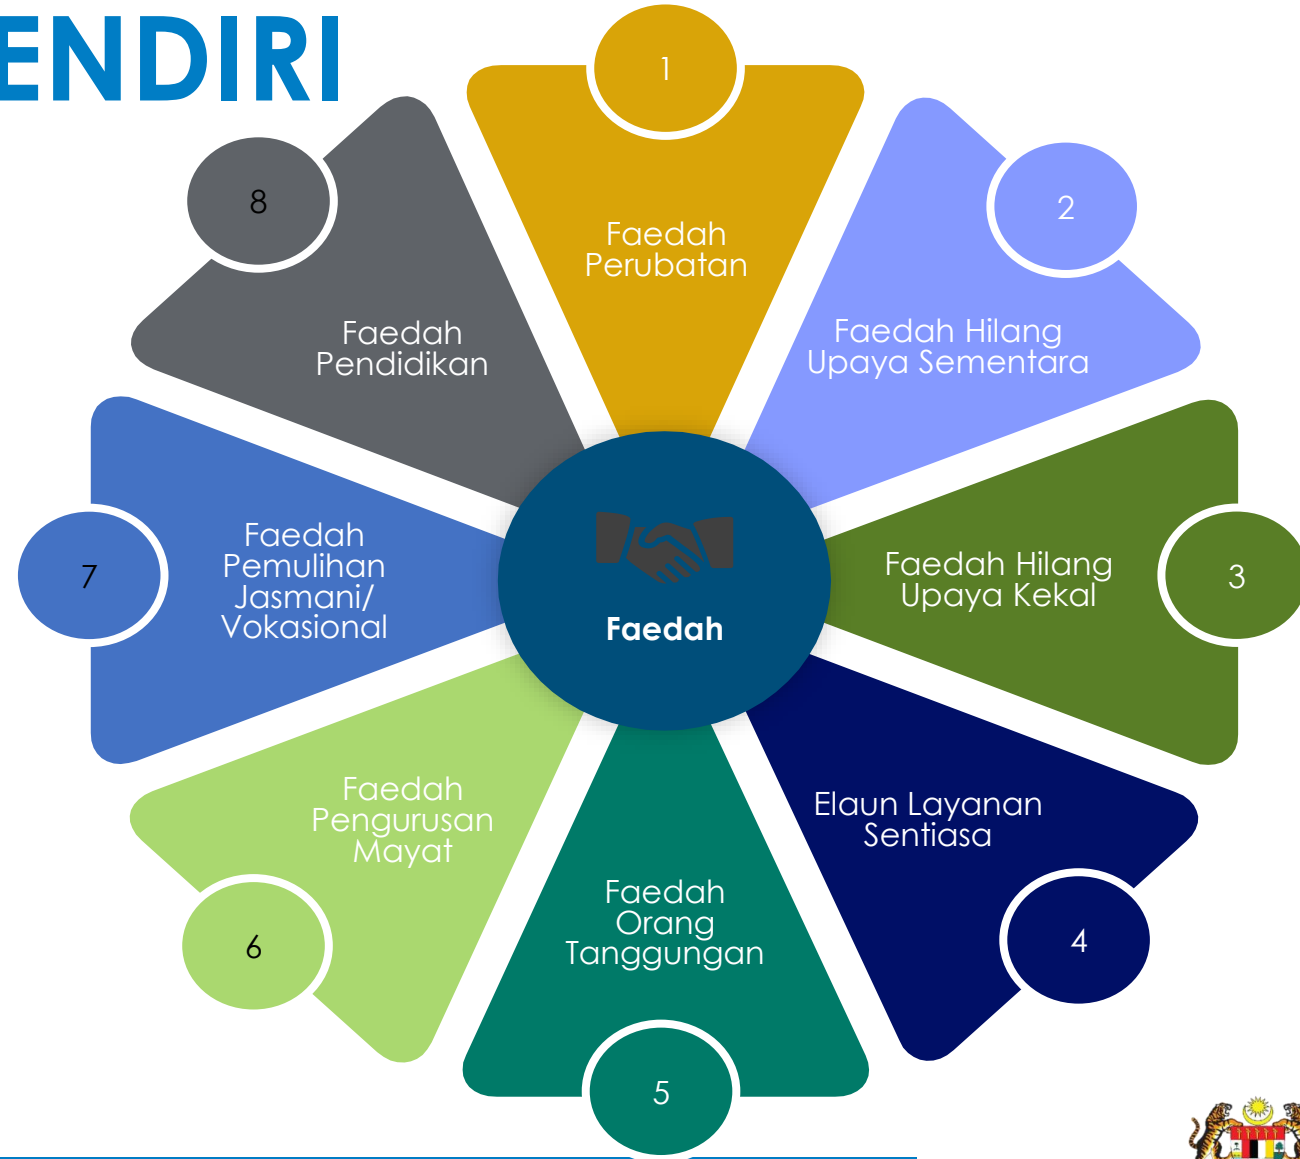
ENDIRI

1
Faedah Perubatan

2
Faedah Hilang Upaya Sementara

3
Faedah Hilang Upaya Kekal

4
Elaun Layanan Sentiasa

5
Faedah Orang Tanggungan

6
Faedah Pengurusan Mayat

7
Faedah Pemulihan Jasmani/ Vokasional

8
Faedah Pendidikan

Faedah